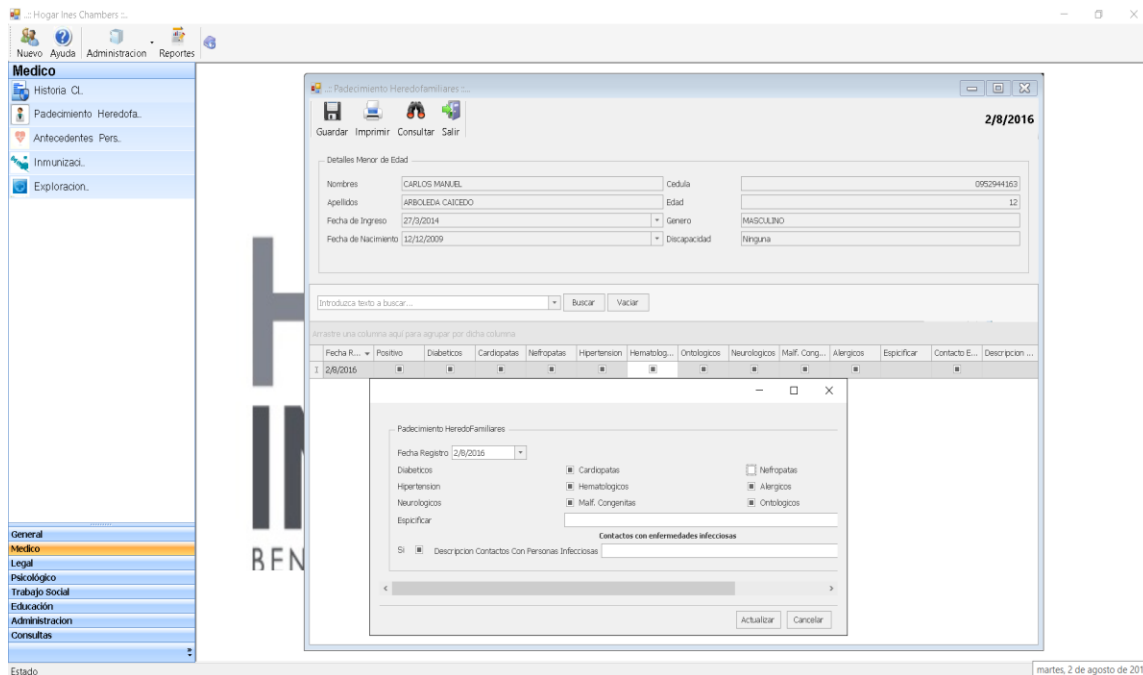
.:: Hogar Ines Chambers ::.

Nuevo Ayuda Administracion Reportes

Medico
Historia Cl.
Padecimiento Heredofa..
Antecedentes Pers..
Inmunizaci..
Exploracion..

General
Medico
Legal
Psicológico
Trabajo Social
Educación
Administracion
Consultas

Estado

.:: Padecimiento Heredofamiliares ::.

Guardar Imprimir Consultar Salir

2/8/2016

Detalles Menor de Edad

| | | | |
|---|---|---|---|
| Nombres | CARLOS MANUEL | Cedula | 0952944163 |
| Apellidos | ARBOLEDA CAICEDO | Edad | 12 |
| Fecha de Ingreso | 27/3/2014 | Genero | MASCULINO |
| Fecha de Nacimiento | 12/12/2009 | Discapacidad | Ninguna |

Introduzca texto a buscar... Buscar Vaciar

Arrastre una columna aquí para agrupar por dicha columna

| Fecha R... | Positivo | Diabeticos | Cardiopatas | Nefropatas | Hipertension | Hematolog... | Ontologicos | Neurologicos | Malf. Cong... | Alergicos | Espicificar | Contacto E... | Descripcion ... |
|---|---|---|---|---|---|---|---|---|---|---|---|---|---|
| 2/8/2016 | | | | | | | | | | | | | |

Padecimiento HeredoFamiliares

Fecha Registro 2/8/2016

Diabeticos Cardiopatas Nefropatas
Hipertension Hematologicos Alergicos
Neurologicos Malf. Congenitas Ontologicos
Espicificar

Contactos con enfermedades infecciosas

Si Descripcion Contactos Con Personas Infecciosas

Actualizar Cancelar

BEN

martes, 2 de agosto de 201